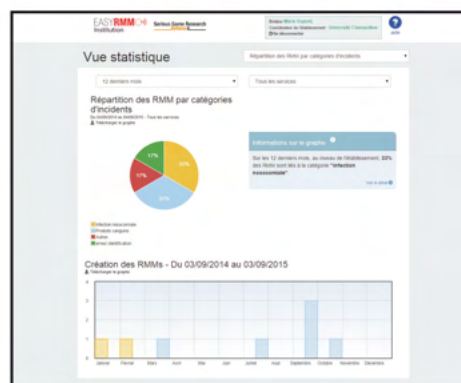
EASYRMM Institution

Serious Game Research

Bonjour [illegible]
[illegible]
Se déconnecter

Aide

Vue statistique

Répartition des RMM par catégories d'incidents

12 derniers mois

Tous les services

Répartition des RMM par catégories d'incidents

Du 03/09/2014 au 03/09/2015 - Tous les services

Télécharger le graphe

17%

33%

17%

33%

Infection nosocomiale
Produits sanguins
Autres
erreur identification

Informations sur le graphe

Sur les 12 derniers mois, au niveau de l'établissement, 33% des RMM sont liés à la catégorie "Infection nosocomiale".

Voir le détail

Création des RMMs - Du 03/09/2014 au 03/09/2015

Télécharger le graphe

4
3
2
1
0

Janvier Février Mars Avril Mai Juin Juillet Août Septembre Octobre Novembre Décembre